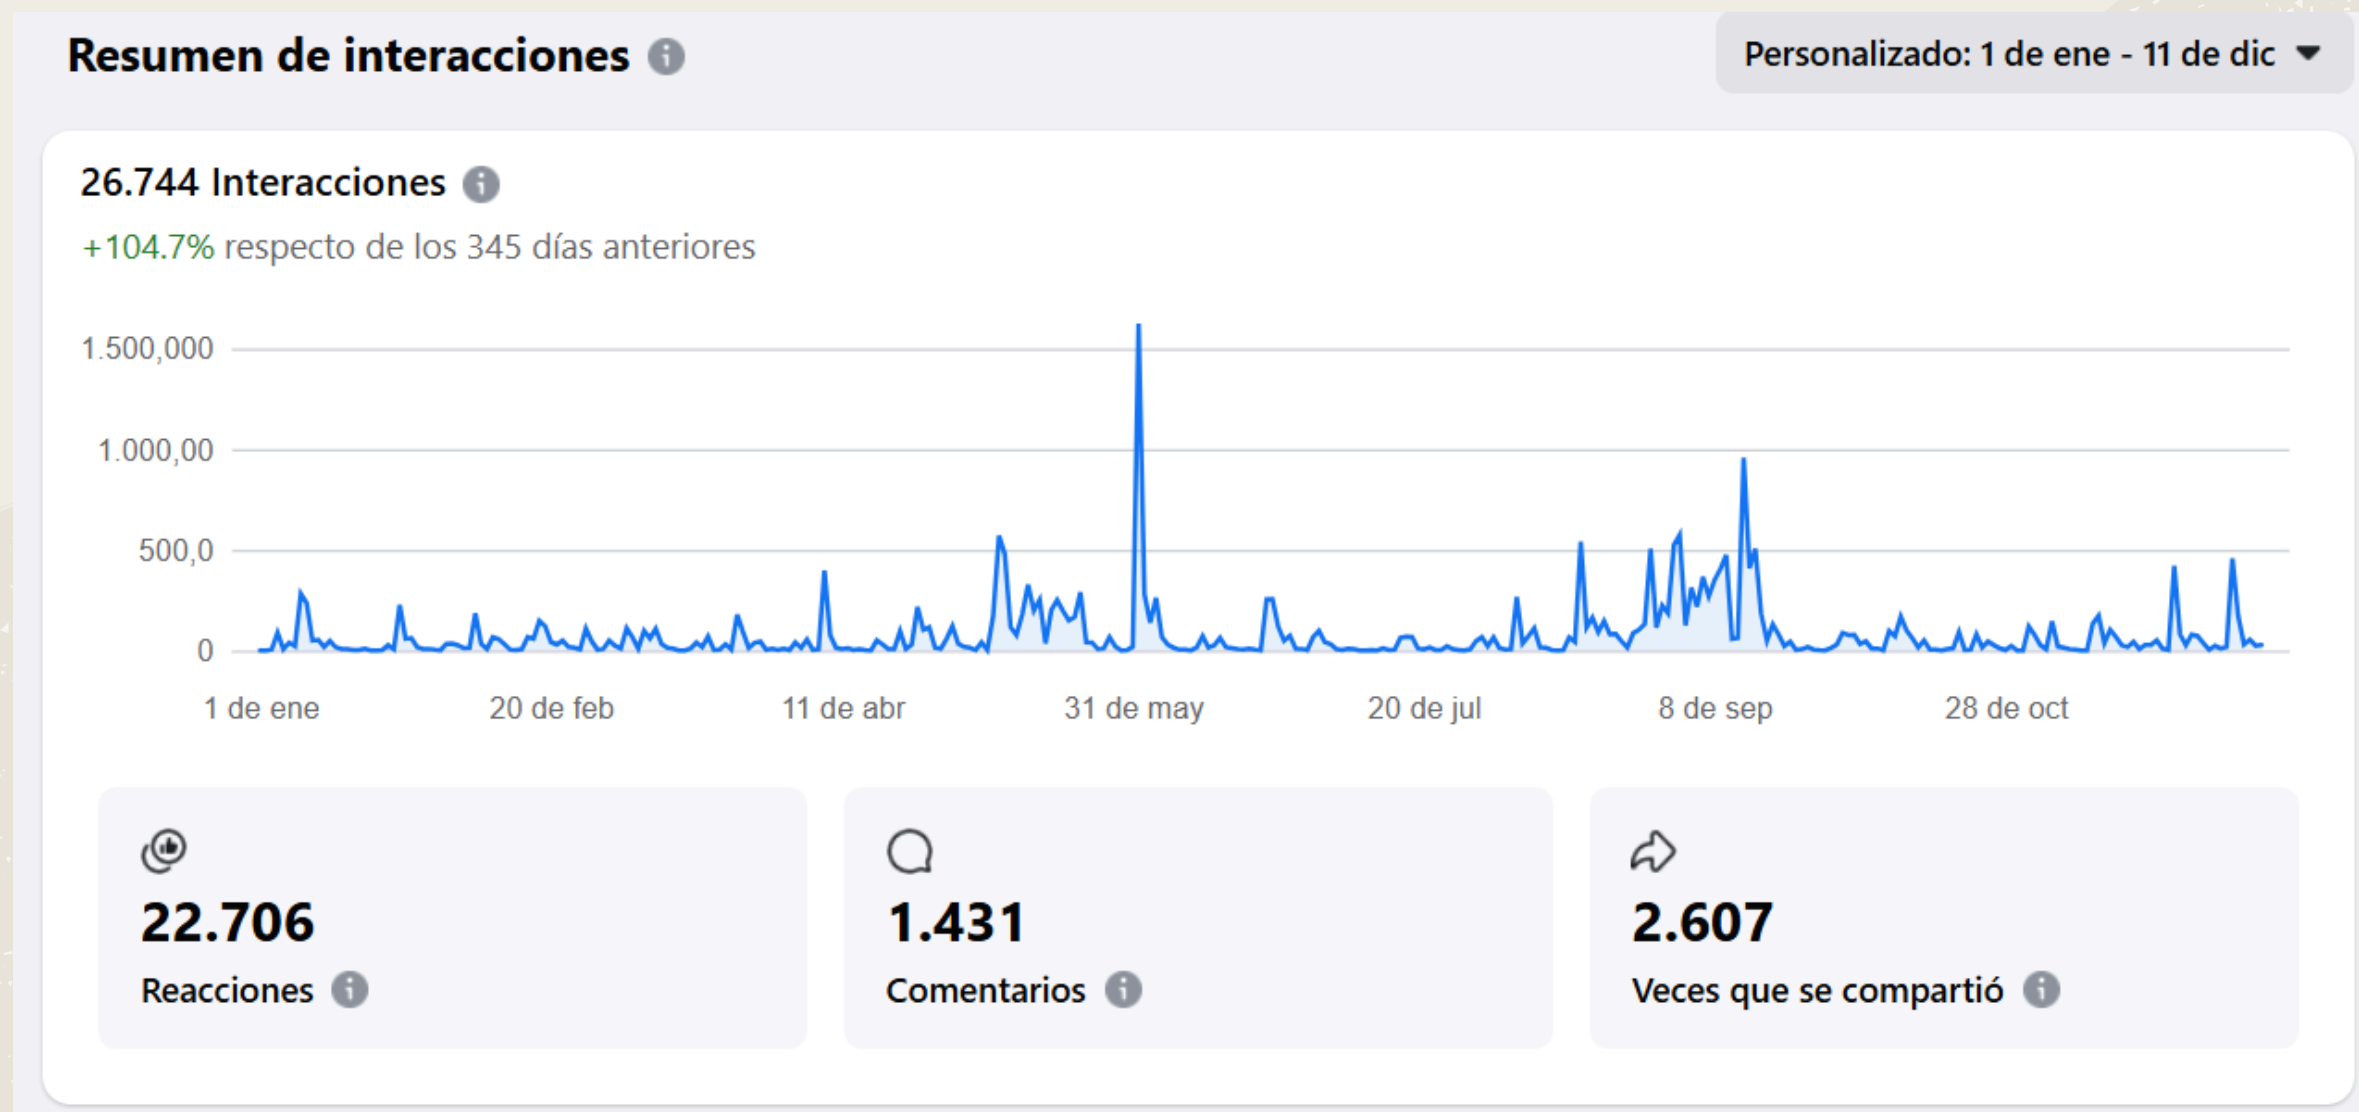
Resumen de interacciones

Personalizado: 1 de ene - 11 de dic

26.744 Interacciones

+104.7% respecto de los 345 días anteriores

1.500,000
1.000,00
500,0
0

1 de ene
20 de feb
11 de abr
31 de may
20 de jul
8 de sep
28 de oct

22.706
Reacciones

1.431
Comentarios

2.607
Veces que se compartió